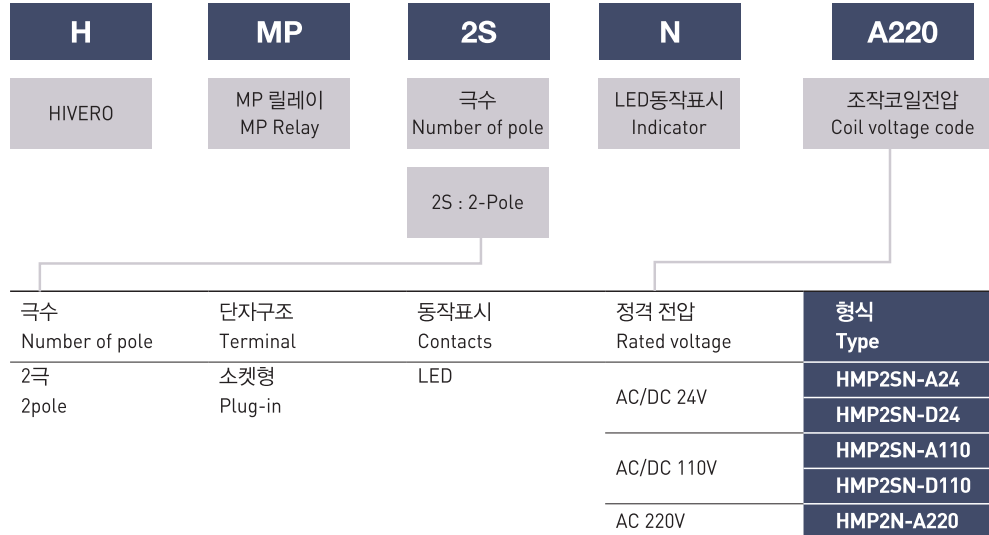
H
MP
2S
N
A220

HIVERO

MP 릴레이
MP Relay

극수
Number of pole

LED동작표시
Indicator

조작코일전압
Coil voltage code

2S : 2-Pole

| 극수 Number of pole | 단자구조 Terminal | 동작표시 Contacts | 정격 전압 Rated voltage | 형식 Type |
|---|---|---|---|---|
| 2극 2pole | 소켓형 Plug-in | LED | AC/DC 24V | HMP2SN-A24 |
| | | | | HMP2SN-D24 |
| | | | AC/DC 110V | HMP2SN-A110 |
| | | | | HMP2SN-D110 |
| | | | AC 220V | HMP2N-A220 |